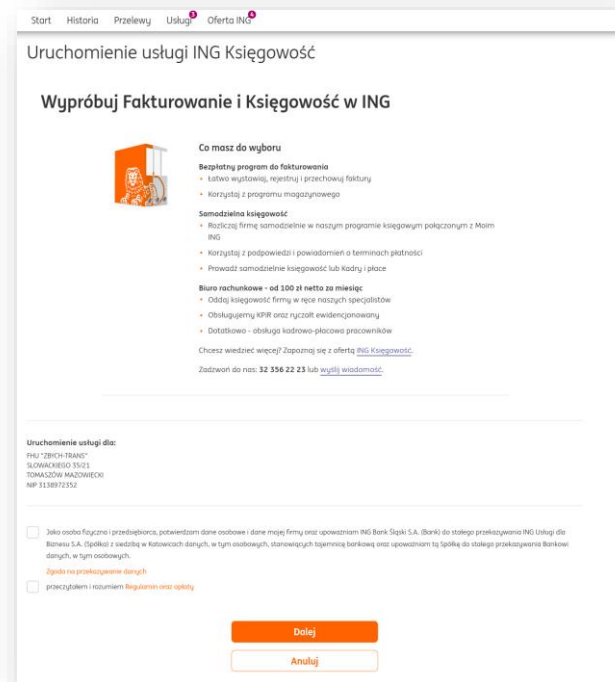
Start Historia Przelewy Usługi Oferta ING

Uruchomienie usługi ING Księgowość

Wypróbuj Fakturowanie i Księgowość w ING

Co masz do wyboru

Bezpłatny program do fakturowania
• Łatwo wystawiaj, rejestruj i przechowuj faktury
• Korzystaj z programu magazynowego

Samodzielna księgowość
• Rozliczaj firmę samodzielnie w naszym programie księgowym połączonym z Moim ING
• Korzystaj z podpowiedzi i powiadomień o terminach płatności
• Prowadź samodzielnie księgowość lub Kadry i płace

Biuro rachunkowe - od 100 zł netto za miesiąc
• Oddaj księgowość firmy w ręce naszych specjalistów
• Obsługujemy KPiR oraz ryczałt ewidencjonowany
• Dodatkowo - obsługa kadrowo-płacowa pracowników

Chcesz wiedzieć więcej? Zapoznaj się z ofertą ING Księgowość.

Zadzwoń do nas: 32 356 22 23 lub wyślij wiadomość.

Uruchomienie usługi dla:
FHU "ZBYCH-TRANS"
SŁOWACKIEGO 35/21
TOMASZÓW MAZOWIECKI
NIP 3138972352

Jako osoba fizyczna i przedsiębiorca, potwierdzam dane osobowe i dane mojej firmy oraz upoważniam ING Bank Śląski S.A. (Bank) do stałego przekazywania ING Usługi dla Biznesu S.A. (Spółka) z siedzibą w Katowicach danych, w tym osobowych, stanowiących tajemnicę bankową oraz upoważniam tą Spółkę do stałego przekazywania Bankowi danych, w tym osobowych.

Zgoda na przekazywanie danych

przeczytałem i rozumiem Regulamin oraz opłaty

Dalej

Anuluj